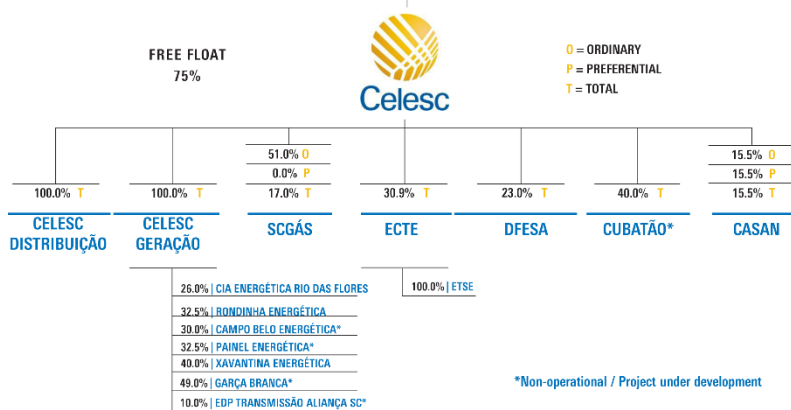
FREE FLOAT
75%

Celesc

O = ORDINARY
P = PREFERENTIAL
T = TOTAL

100.0% T
CELESC DISTRIBUIÇÃO

100.0% T
CELESC GERAÇÃO

51.0% O
0.0% P
17.0% T
SCGÁS

30.9% T
ECTE

23.0% T
DFESA

40.0% T
CUBATÃO*

15.5% O
15.5% P
15.5% T
CASAN

26.0% | CIA ENERGÉTICA RIO DAS FLORES
32.5% | RONDINHA ENERGÉTICA
30.0% | CAMPO BELO ENERGÉTICA*
32.5% | PAINEL ENERGÉTICA*
40.0% | XAVANTINA ENERGÉTICA
49.0% | GARÇA BRANCA*
10.0% | EDP TRANSMISSÃO ALIANÇA SC*

100.0% | ETSE

*Non-operational / Project under development